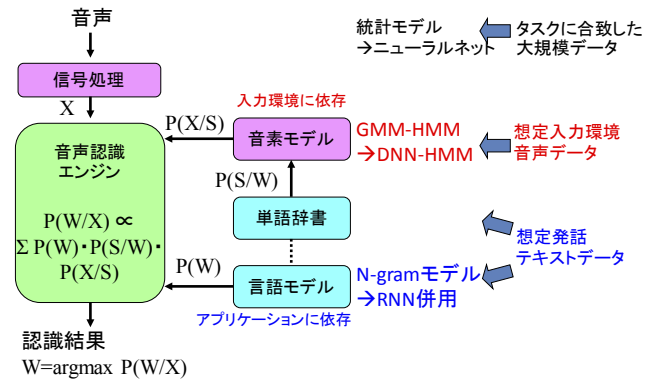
音声

信号処理

X

音声認識エンジン

$P(W/X) \propto \Sigma P(W) \cdot P(S/W) \cdot P(X/S)$

認識結果

W=argmax P(W/X)

P(X/S)

入力環境に依存

音素モデル

P(S/W)

単語辞書

P(W)

言語モデル

アプリケーションに依存

統計モデル
→ニューラルネット

タスクに合致した
大規模データ

GMM-HMM
→DNN-HMM

想定入力環境
音声データ

想定発話
テキストデータ

N-gramモデル
→RNN併用